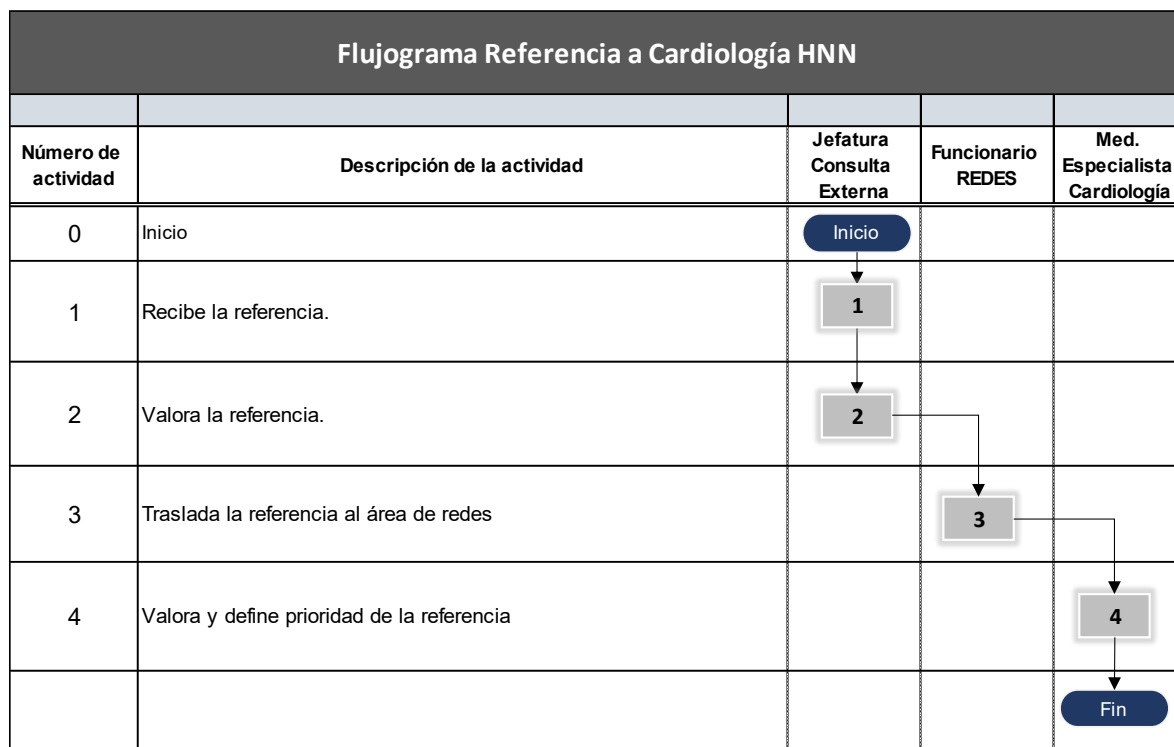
Flujograma Referencia a Cardiología HNN

| Número de actividad | Descripción de la actividad | Jefatura Consulta Externa | Funcionario REDES | Med. Especialista Cardiología |
|---|---|---|---|---|
| 0 | Inicio | Inicio | | |
| 1 | Recibe la referencia. | 1 | | |
| 2 | Valora la referencia. | 2 | | |
| 3 | Traslada la referencia al área de redes | | 3 | |
| 4 | Valora y define prioridad de la referencia | | | 4 |
| | | | | Fin |